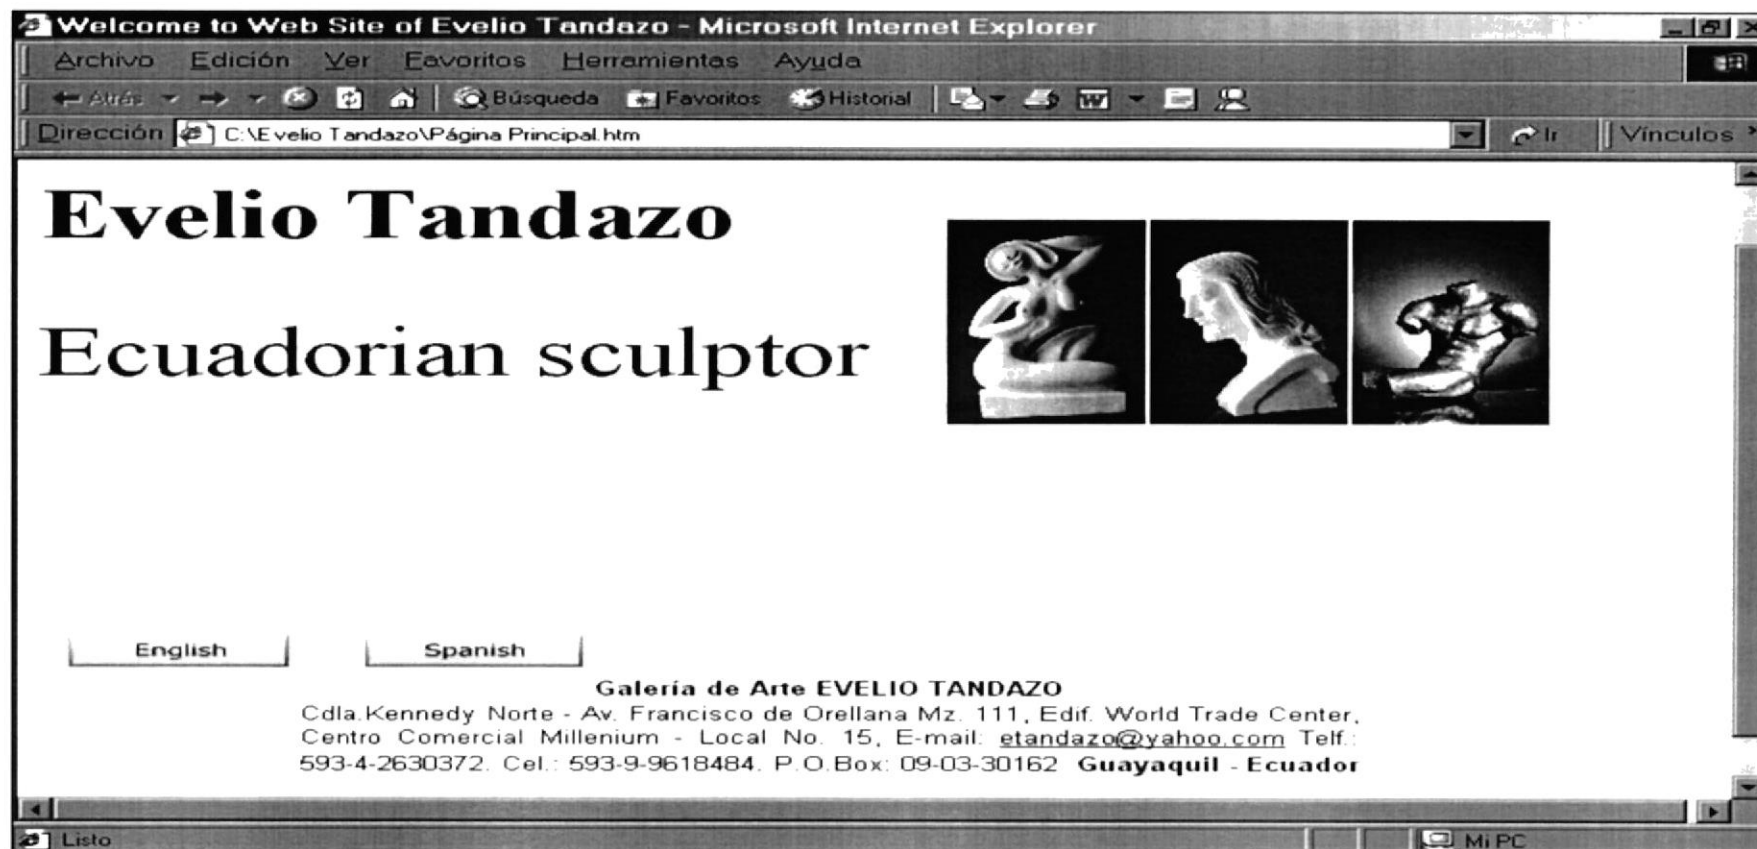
Welcome to Web Site of Evelio Tandazo - Microsoft Internet Explorer

Archivo Edición Ver Favoritos Herramientas Ayuda

Atrás Búsqueda Favoritos Historial

Dirección C:\Evelio Tandazo\Página Principal.htm Ir Vínculos

Evelio Tandazo

Ecuadorian sculptor

English Spanish

Galería de Arte EVELIO TANDAZO
Cdla.Kennedy Norte - Av. Francisco de Orellana Mz. 111, Edif. World Trade Center, Centro Comercial Millenium - Local No. 15, E-mail: etandazo@yahoo.com Telf.: 593-4-2630372. Cel.: 593-9-9618484. P.O.Box: 09-03-30162 Guayaquil - Ecuador

Listo Mi PC